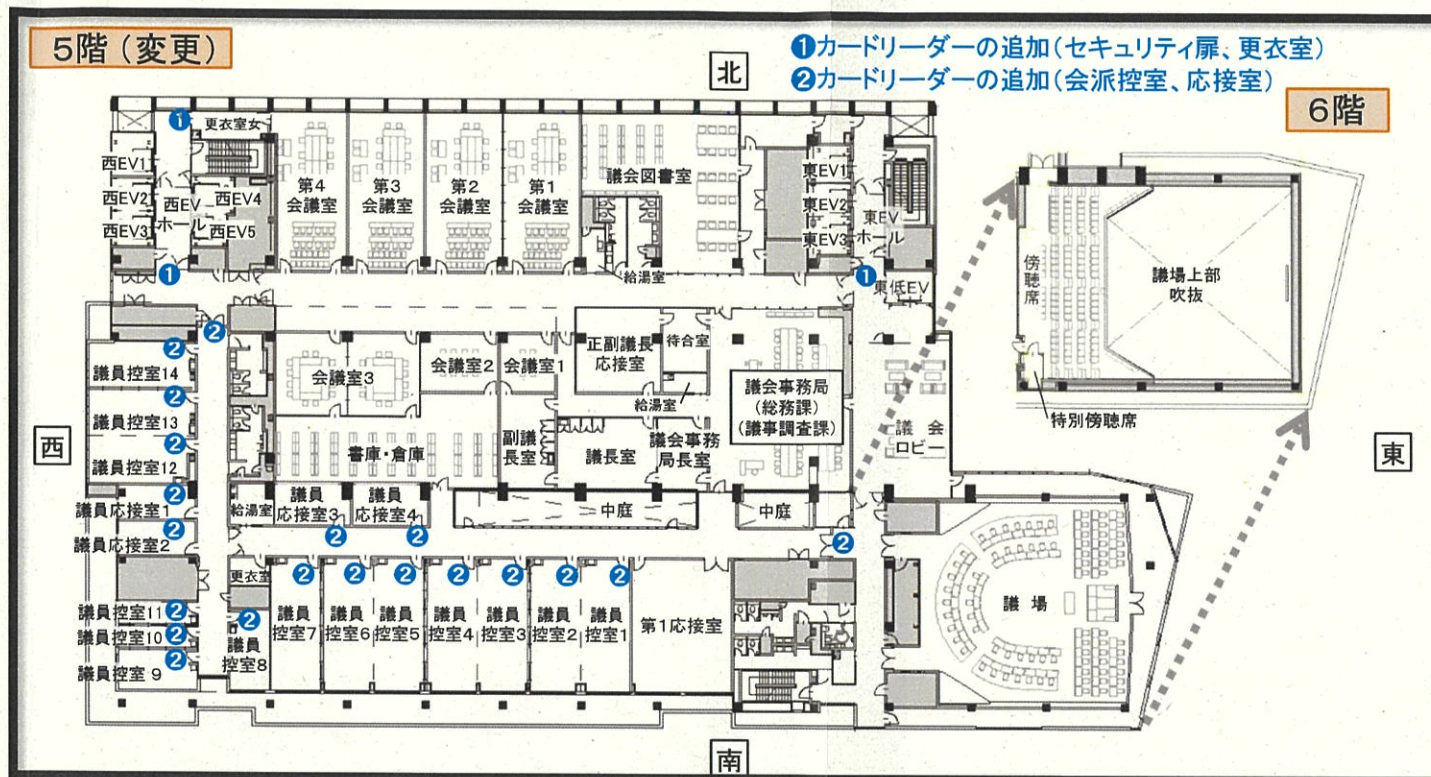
5階（変更）

❶カードリーダーの追加（セキュリティ扉、更衣室）
❷カードリーダーの追加（会派控室、応接室）

北

6階

❶ 更衣室女

西EV1
西EV2
西EV3
西EV ホール
西EV4
西EV5
❶

第4会議室
第3会議室
第2会議室
第1会議室
議会図書室
給湯室

東EV1
東EV2
東EV3
東EV ホール
❶ 東低EV

傍聴席
議場上部吹抜
特別傍聴席

西

❷ ❷
議員控室14
❷
議員控室13
❷
議員控室12
❷
議員応接室1
❷
議員応接室2

会議室3
会議室2
会議室1
正副議長応接室
待合室
給湯室
議会事務局（総務課）（議事調査課）
書庫・倉庫
副議長室
議長室
議会事務局長室
議会ロビー

東

給湯室
議員応接室3
議員応接室4
❷ ❷
中庭
中庭
❷

更衣室
❷ ❷ ❷ ❷ ❷ ❷ ❷ ❷
議員控室11 ❷
議員控室10 ❷
❷
議員控室 9
議員控室8
議員控室7
議員控室6
議員控室5
議員控室4
議員控室3
議員控室2
議員控室1
第1応接室

議場

南